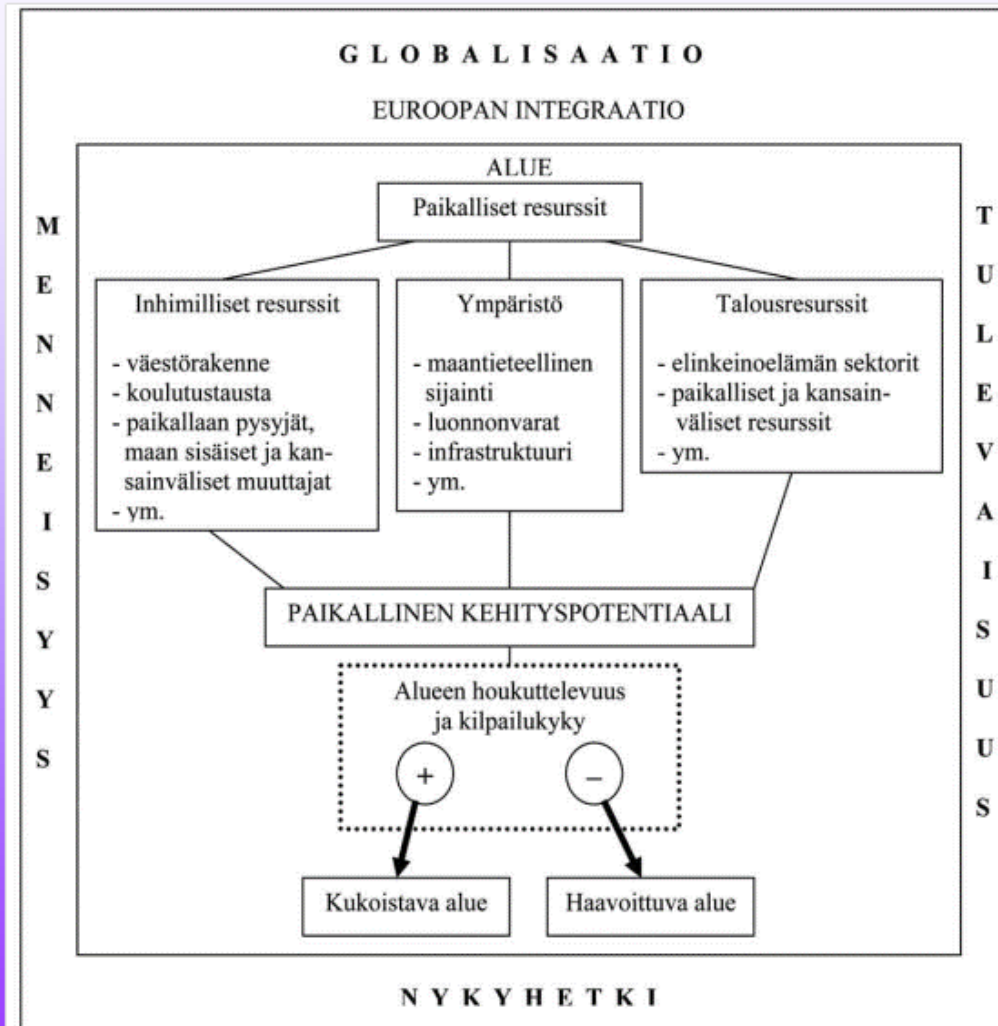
G L O B A L I S A A T I O

EUROOPAN INTEGRAATIO

M E N N E I S Y Y S

ALUE

Paikalliset resurssit

Inhimilliset resurssit

- väestörakenne
- koulutustausta
- paikallaan pysyjät, maan sisäiset ja kansainväliset muuttajat
- ym.

Ympäristö

- maantieteellinen sijainti
- luonnonvarat
- infrastruktuuri
- ym.

Talousresurssit

- elinkeinoelämän sektorit
- paikalliset ja kansainväliset resurssit
- ym.

PAIKALLINEN KEHITYSPOTENTIAALI

Alueen houkuttelevuus ja kilpailukyky

+

–

Kukoistava alue

Haavoittuva alue

T U L E V A I S U U S

N Y K Y H E T K I